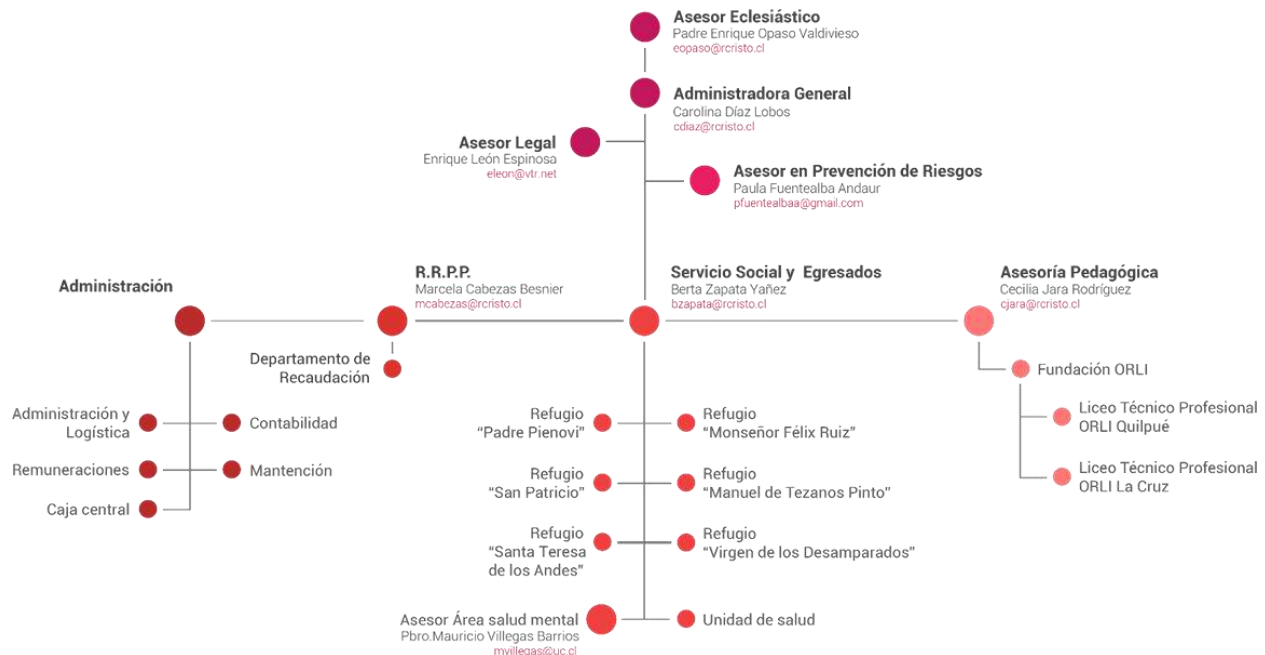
Asesor Eclesiástico
Padre Enrique Opaso Valdivieso
eopaso@rcristo.cl

Administradora General
Carolina Díaz Lobos
cdiaz@rcristo.cl

Asesor Legal
Enrique León Espinosa
eleon@vtr.net

Asesor en Prevención de Riesgos
Paula Fuentealba Andaur
pfuentealbaa@gmail.com

Administración

R.R.P.P.
Marcela Cabezas Besnier
mcabezas@rcristo.cl

Servicio Social y Egresados
Berta Zapata Yañez
bzapata@rcristo.cl

Asesoría Pedagógica
Cecilia Jara Rodríguez
cjara@rcristo.cl

Departamento de Recaudación

Fundación ORLI

Liceo Técnico Profesional ORLI Quilpué

Liceo Técnico Profesional ORLI La Cruz

Administración y Logística

Contabilidad

Remuneraciones

Mantención

Caja central

Refugio "Padre Pienovi"

Refugio "Monseñor Félix Ruiz"

Refugio "San Patricio"

Refugio "Manuel de Tezanos Pinto"

Refugio "Santa Teresa de los Andes"

Refugio "Virgen de los Desamparados"

Asesor Área salud mental
Pbro.Mauricio Villegas Barrios
mvillegas@uc.cl

Unidad de salud